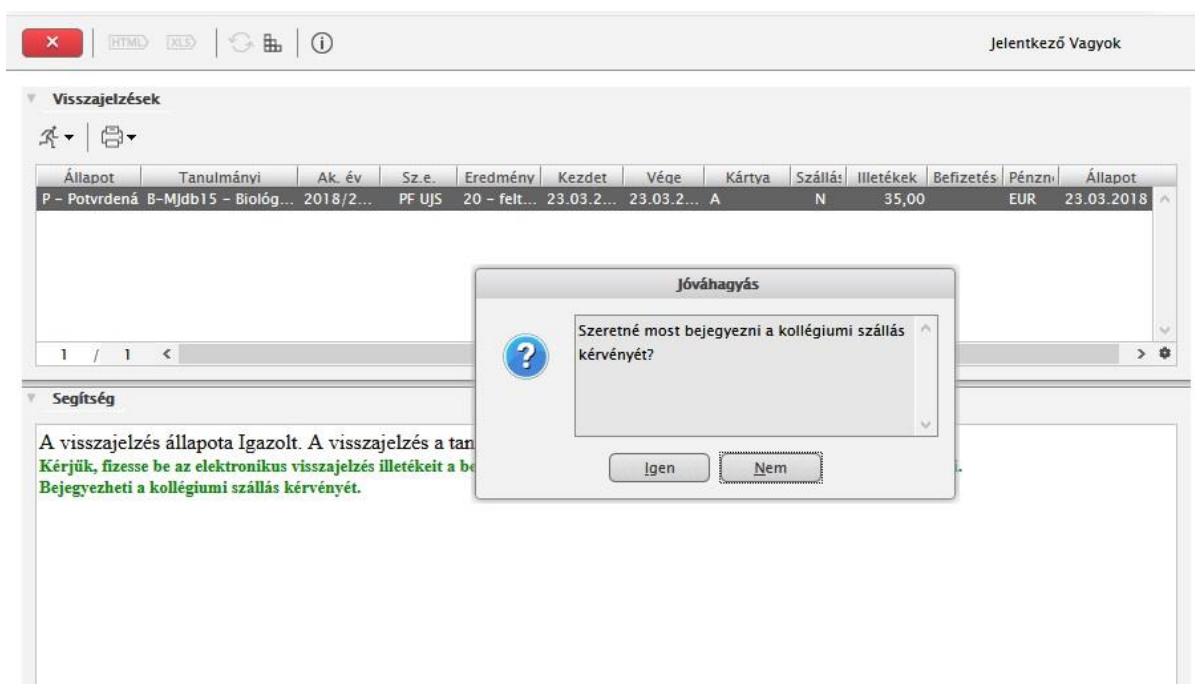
HTML XLS

Jelentkező Vagyok

Visszajelzések

| Állapot | Tanulmányi | Ak. év | Sz.e. | Eredmény | Kezdet | Vége | Kártya | Szállás | Illetékek | Befizetés | Pénzn | Állapot |
|---|---|---|---|---|---|---|---|---|---|---|---|---|
| P - Potvrdená | B-MJdb15 - Biológ... | 2018/2... | PF UJS | 20 - felt... | 23.03.2... | 23.03.2... | A | N | 35,00 | | EUR | 23.03.2018 |

1 / 1

Jóváhagyás

Szeretné most bejegyezni a kollégiumi szállás kérvényét?

Igen Nem

Segítség

A visszajelzés állapota Igazolt. A visszajelzés a tan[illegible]
Kérjük, fizesse be az elektronikus visszajelzés illetékeit a be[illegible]
Bejegyezheti a kollégiumi szállás kérvényét.